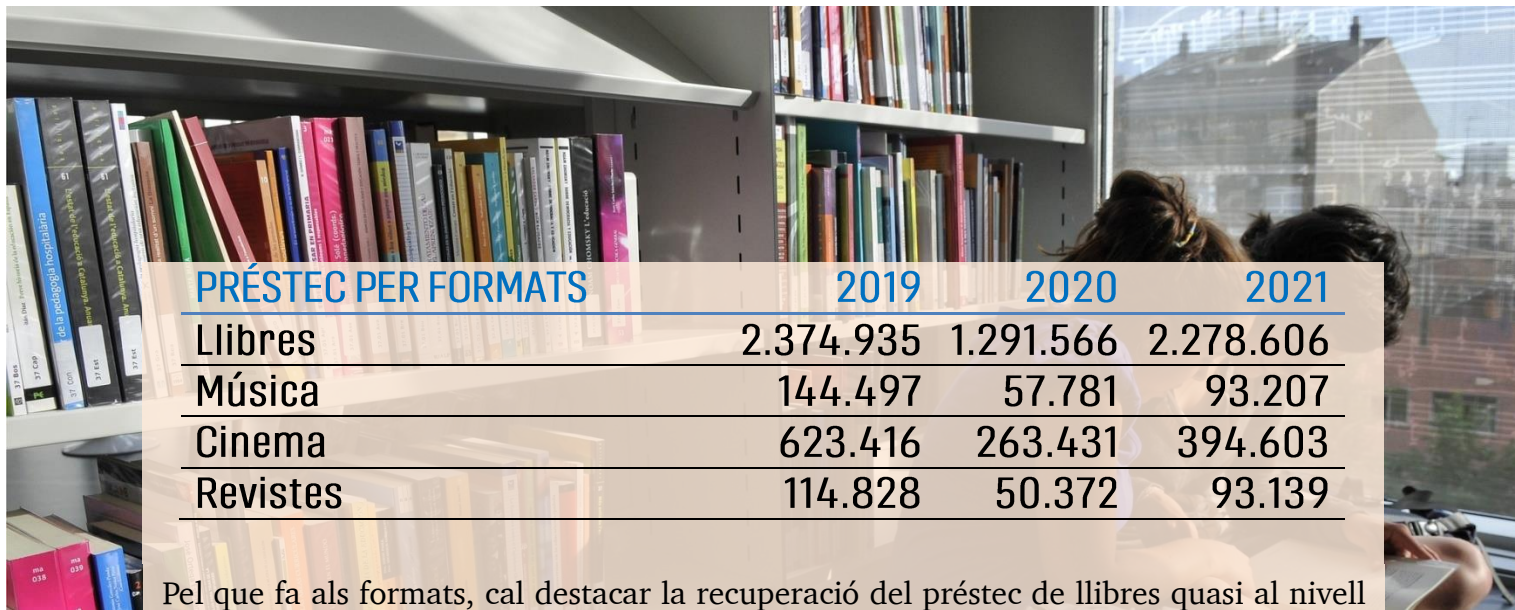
| PRÉSTEC PER FORMATS | 2019 | 2020 | 2021 |
|---|---|---|---|
| Llibres | 2.374.935 | 1.291.566 | 2.278.606 |
| Música | 144.497 | 57.781 | 93.207 |
| Cinema | 623.416 | 263.431 | 394.603 |
| Revistes | 114.828 | 50.372 | 93.139 |

Pel que fa als formats, cal destacar la recuperació del préstec de llibres quasi al nivell